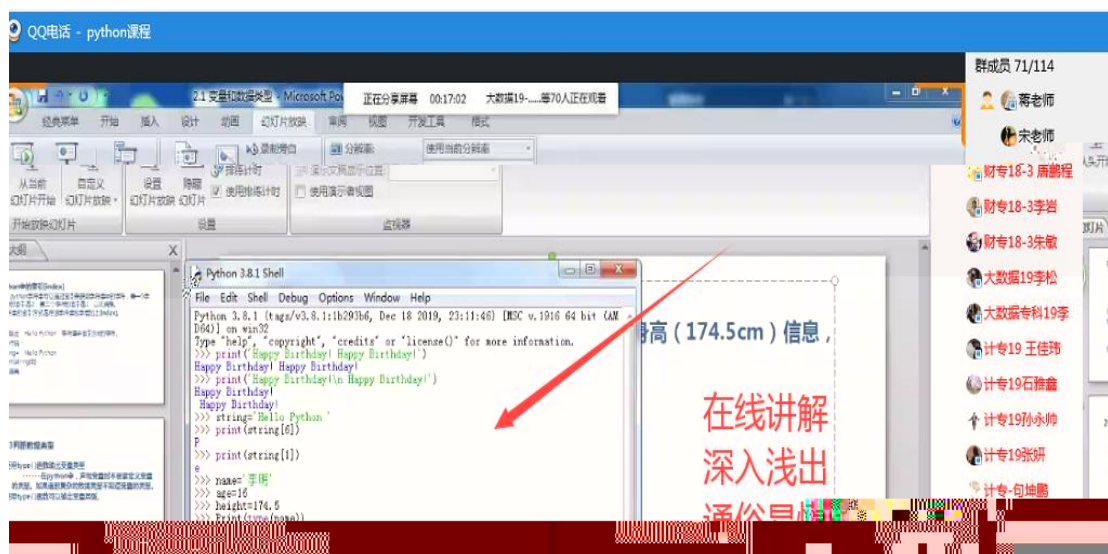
QQ电话 - python课程

2.1 变量和数据类型 - Microsoft Pow 正在分享屏幕 00:17:02 大数据19-......等70人正在观看

经典菜单 开始 插入 设计 动画 幻灯片放映 审阅 视图 开发工具 格式

从当前幻灯片开始 自定义幻灯片放映 设置幻灯片放映 隐藏幻灯片 录制旁白 排练计时 使用排练计时 分辨率: 使用当前分辨率 演示文稿显示位置: 使用演示者视图

开始放映幻灯片 设置 监视器

大纲 X

Python 3.8.1 Shell

File Edit Shell Debug Options Window Help

Python 3.8.1 (tags/v3.8.1:1b293b6, Dec 18 2019, 23:11:46) [MSC v.1916 64 bit (AMD64)] on win32
Type "help", "copyright", "credits" or "license()" for more information.
>>> print('Happy Birthday! Happy Birthday!')
Happy Birthday! Happy Birthday!
>>> print('Happy Birthday!\n Happy Birthday!')
Happy Birthday!
 Happy Birthday!
>>> string='Hello Python '
>>> print(string[6])
P
>>> print(string[1])
e
>>> name='李明'
>>> age=16
>>> height=174.5
>>> print(type(name))

身高（174.5cm）信息，

在线讲解
深入浅出
通俗易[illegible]

群成员 71/114
蒋老师
宋老师
财专18-3 盾鹏程
财专18-3李岩
财专18-3朱敏
大数据19李松
大数据专科19李
计专19 王佳玮
计专19石雅鑫
计专19孙永帅
计专19张妍
计专-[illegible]